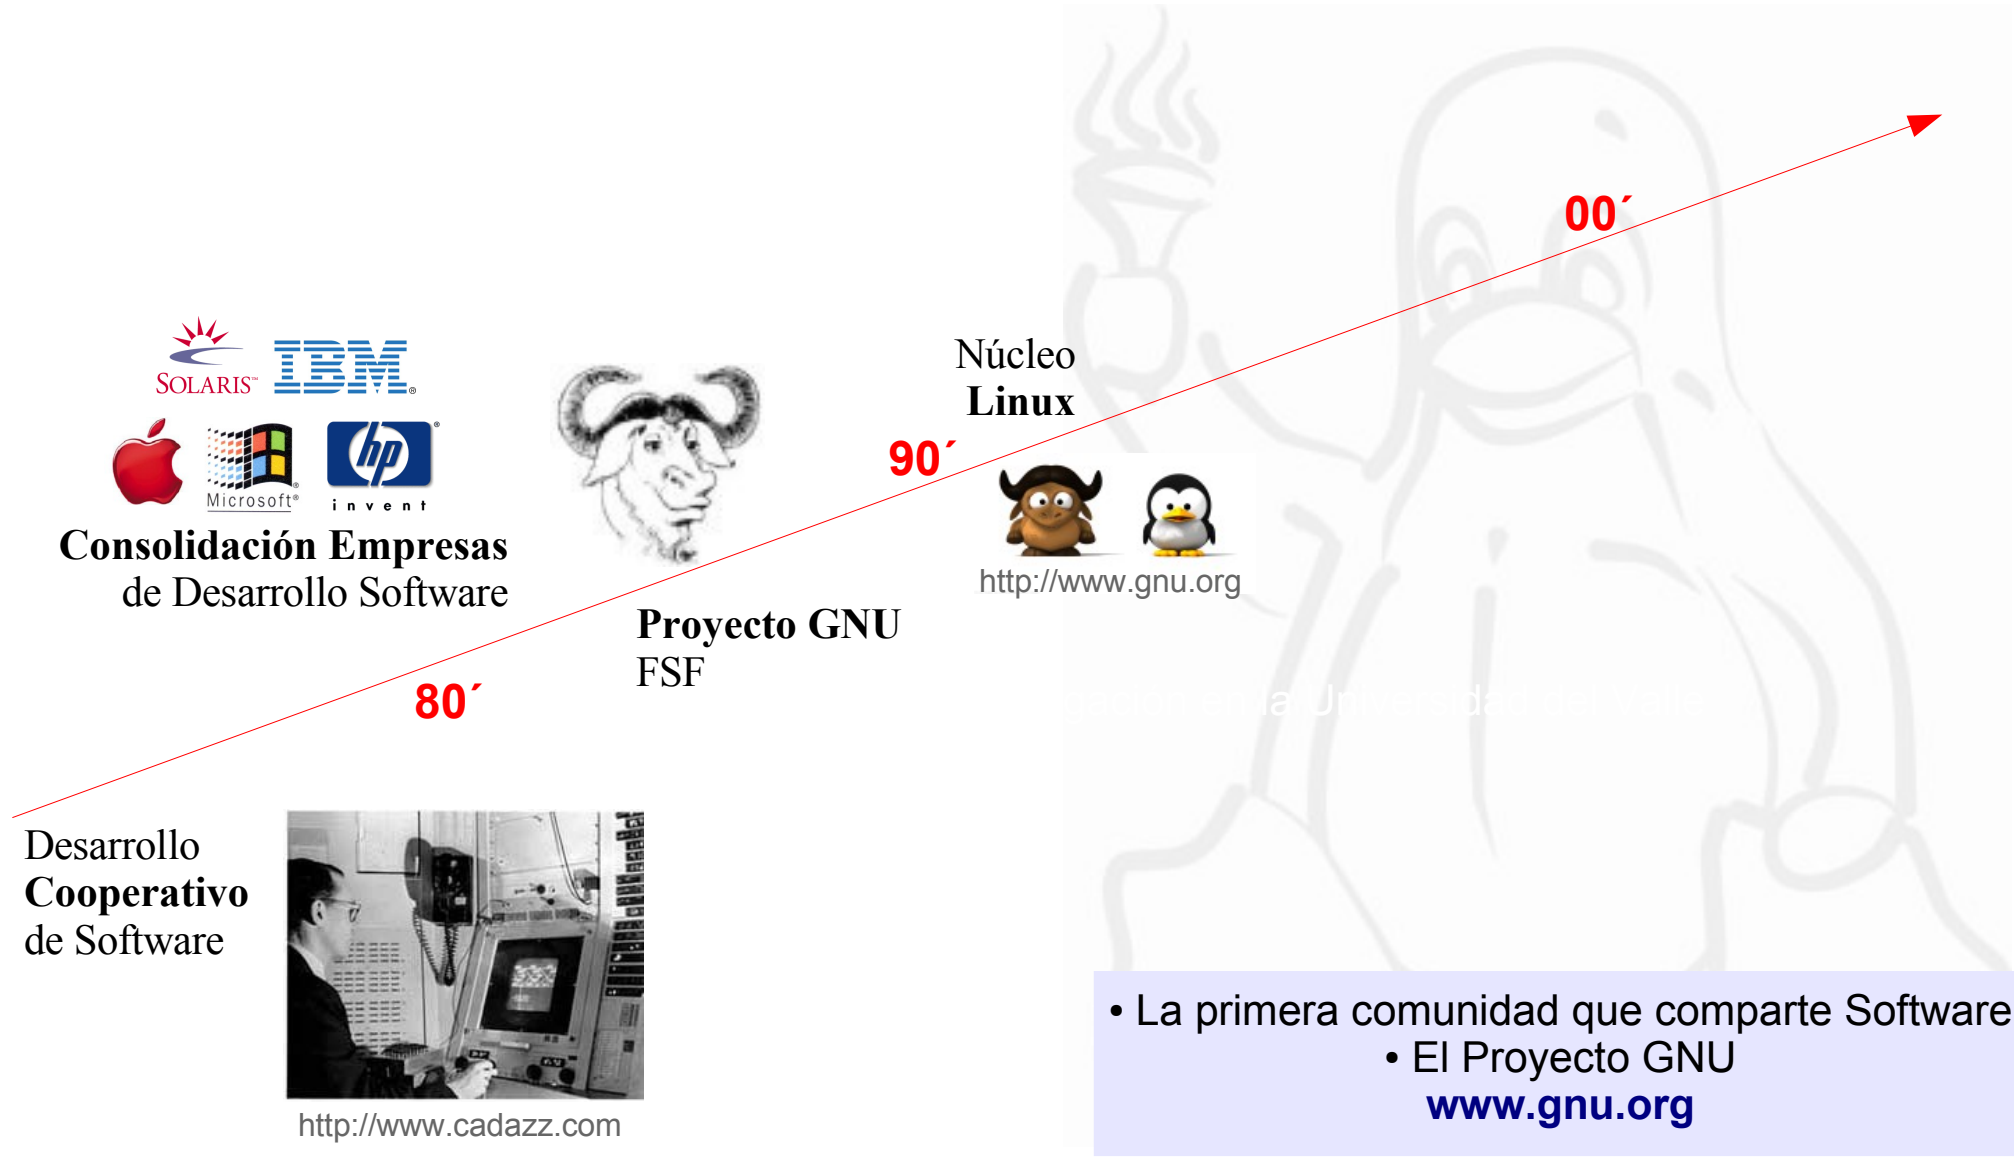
00´

SOLARIS IBM

Microsoft

invent

Consolidación Empresas de Desarrollo Software

Núcleo **Linux**

90´

http://www.gnu.org

Proyecto GNU FSF

80´

Desarrollo **Cooperativo** de Software

http://www.cadazz.com

• La primera comunidad que comparte Software
• El Proyecto GNU
www.gnu.org